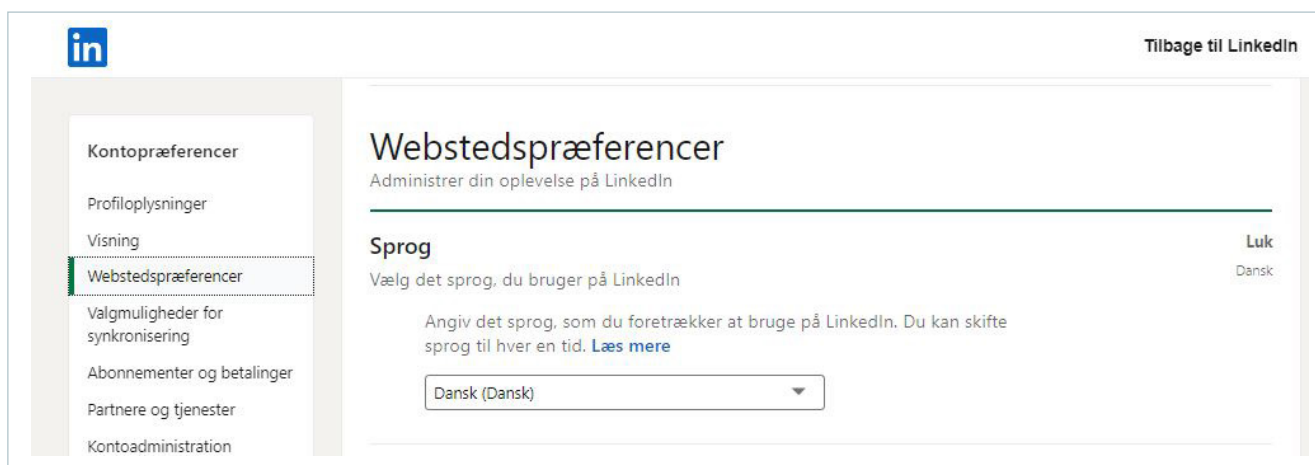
in

Tilbage til LinkedIn

Kontopræferencer

Profiloplysninger

Visning

Webstedspræferencer

Valgmuligheder for synkronisering

Abonnementer og betalinger

Partnere og tjenester

Kontoadministration

Webstedspræferencer

Administrer din oplevelse på LinkedIn

Sprog

Luk

Vælg det sprog, du bruger på LinkedIn

Dansk

Angiv det sprog, som du foretrækker at bruge på LinkedIn. Du kan skifte sprog til hver en tid. Læs mere

Dansk (Dansk)